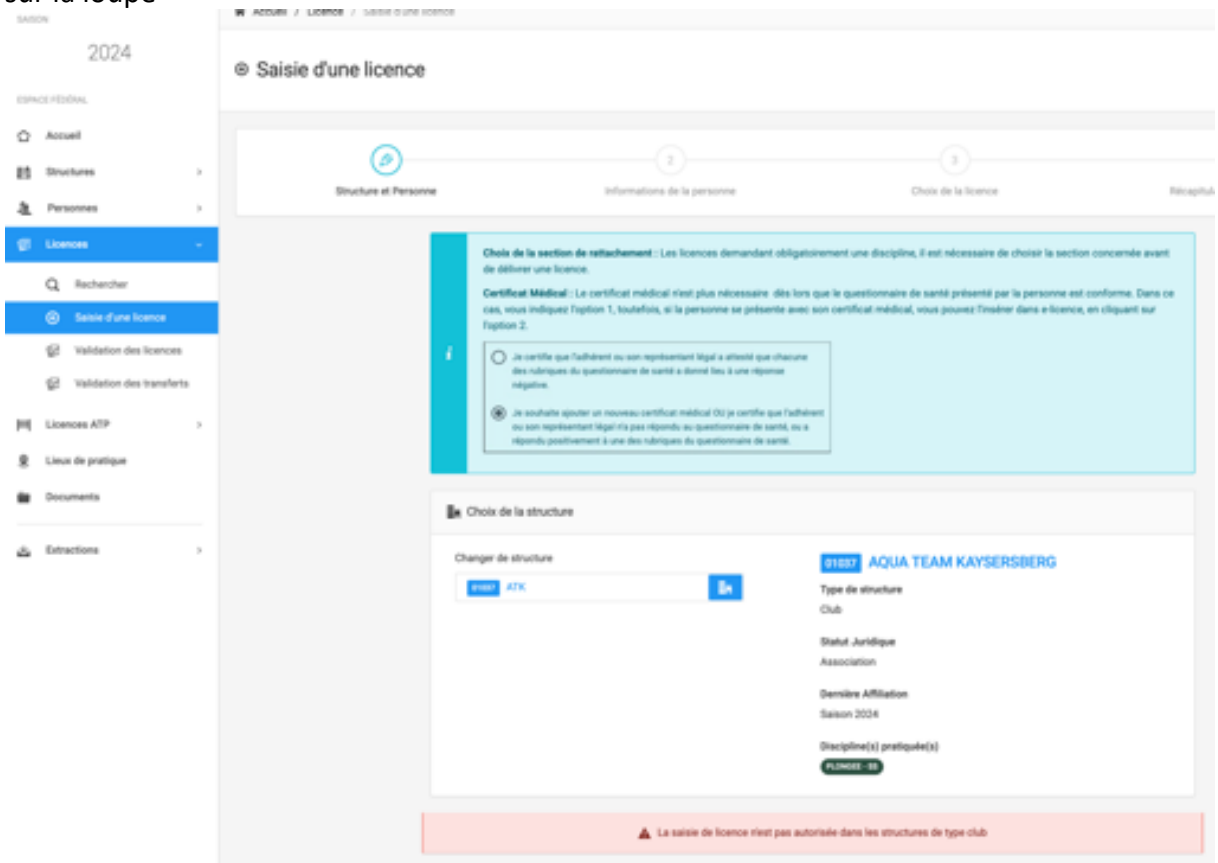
sur la loupe

SAISON

2024

ESPACE FÉDÉRAL

Accueil

Structures

Personnes

Licences

Rechercher

Saisie d'une licence

Validation des licences

Validation des transferts

Licences ATP

Lieux de pratique

Documents

Extractions

Accueil / Licence / Saisie d'une licence

Saisie d'une licence

Structure et Personne

2

Informations de la personne

3

Choix de la licence

Récapitul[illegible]

Choix de la section de rattachement : Les licences demandant obligatoirement une discipline, il est nécessaire de choisir la section concernée avant de délivrer une licence.

Certificat Médical : Le certificat médical n'est plus nécessaire dès lors que le questionnaire de santé présenté par la personne est conforme. Dans ce cas, vous indiquez l'option 1, toutefois, si la personne se présente avec son certificat médical, vous pouvez l'insérer dans e-licence, en cliquant sur l'option 2.

Je certifie que l'adhérent ou son représentant légal a attesté que chacune des rubriques du questionnaire de santé a donné lieu à une réponse négative.

Je souhaite ajouter un nouveau certificat médical OU je certifie que l'adhérent ou son représentant légal n'a pas répondu au questionnaire de santé, ou a répondu positivement à une des rubriques du questionnaire de santé.

Choix de la structure

Changer de structure

01037 ATK

01037 AQUA TEAM KAYSERSBERG

Type de structure

Club

Statut Juridique

Association

Dernière Affiliation

Saison 2024

Discipline(s) pratiquée(s)

PLONGEE - ES

La saisie de licence n'est pas autorisée dans les structures de type club